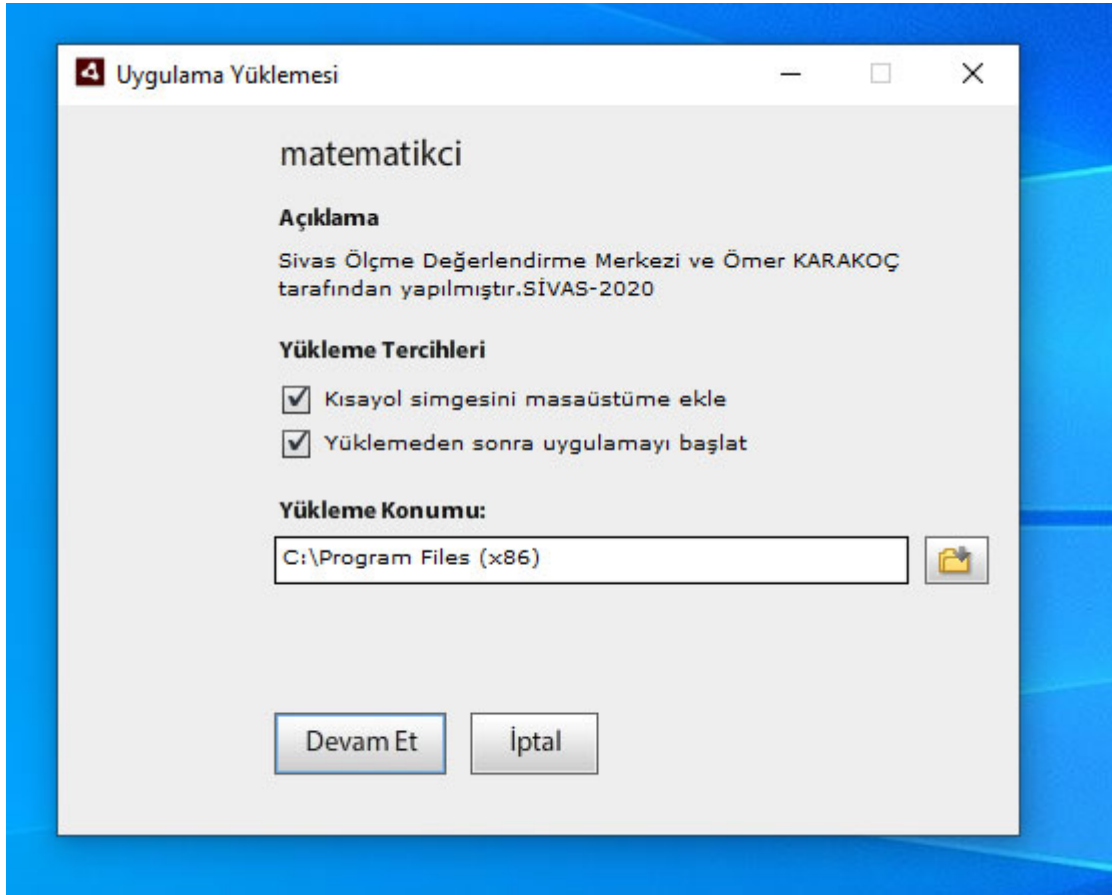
Uygulama Yüklemesi

matematikci

Açıklama

Sivas Ölçme Değerlendirme Merkezi ve Ömer KARAKOÇ tarafından yapılmıştır.SİVAS-2020

Yükleme Tercihleri

Kısayol simgesini masaüstüme ekle

Yüklemeden sonra uygulamayı başlat

Yükleme Konumu:

C:\Program Files (x86)

Devam Et

İptal